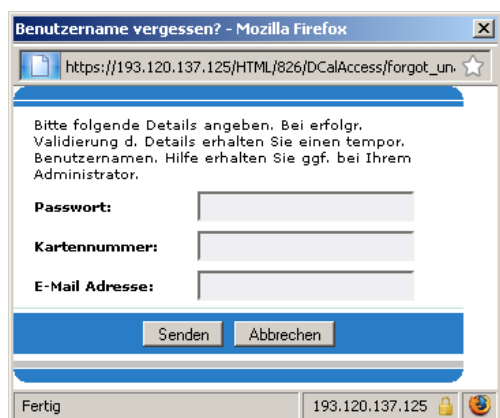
Benutzername vergessen? - Mozilla Firefox

https://193.120.137.125/HTML/826/DCalAccess/forgot_un

Bitte folgende Details angeben. Bei erfolgr. Validierung d. Details erhalten Sie einen tempor. Benutzernamen. Hilfe erhalten Sie ggf. bei Ihrem Administrator.

Passwort:

Kartennummer:

E-Mail Adresse:

Senden Abbrechen

Fertig 193.120.137.125